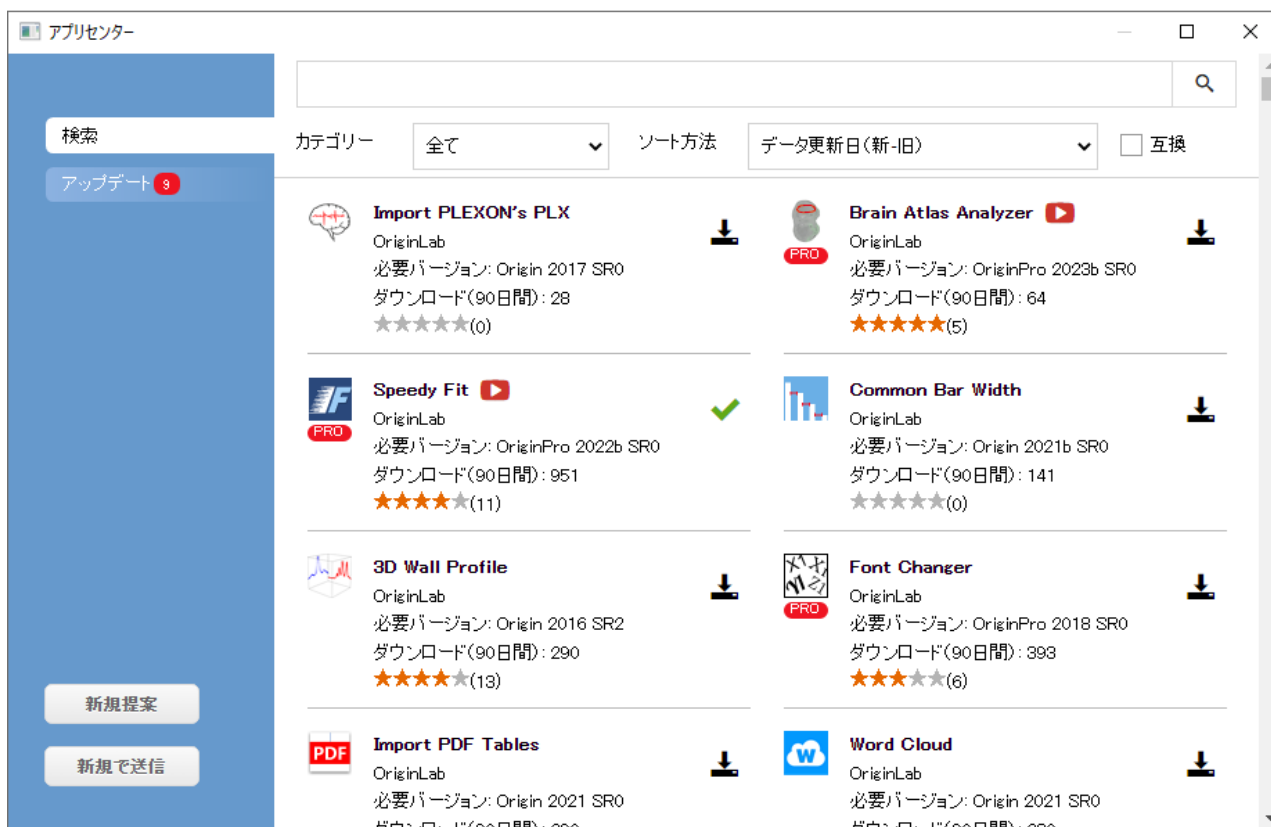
アプリセンター

検索
アップデート 9

新規提案
新規で送信

カテゴリー 全て
ソート方法 データ更新日(新-旧)
互換

Import PLEXON's PLX
OriginLab
必要バージョン: Origin 2017 SR0
ダウンロード(90日間): 28
(0)

Brain Atlas Analyzer
PRO
OriginLab
必要バージョン: OriginPro 2023b SR0
ダウンロード(90日間): 64
(5)

Speedy Fit
PRO
OriginLab
必要バージョン: OriginPro 2022b SR0
ダウンロード(90日間): 951
(11)

Common Bar Width
OriginLab
必要バージョン: Origin 2021b SR0
ダウンロード(90日間): 141
(0)

3D Wall Profile
OriginLab
必要バージョン: Origin 2016 SR2
ダウンロード(90日間): 290
(13)

Font Changer
PRO
OriginLab
必要バージョン: OriginPro 2018 SR0
ダウンロード(90日間): 393
(6)

Import PDF Tables
PDF
OriginLab
必要バージョン: Origin 2021 SR0
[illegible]

Word Cloud
OriginLab
必要バージョン: Origin 2021 SR0
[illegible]